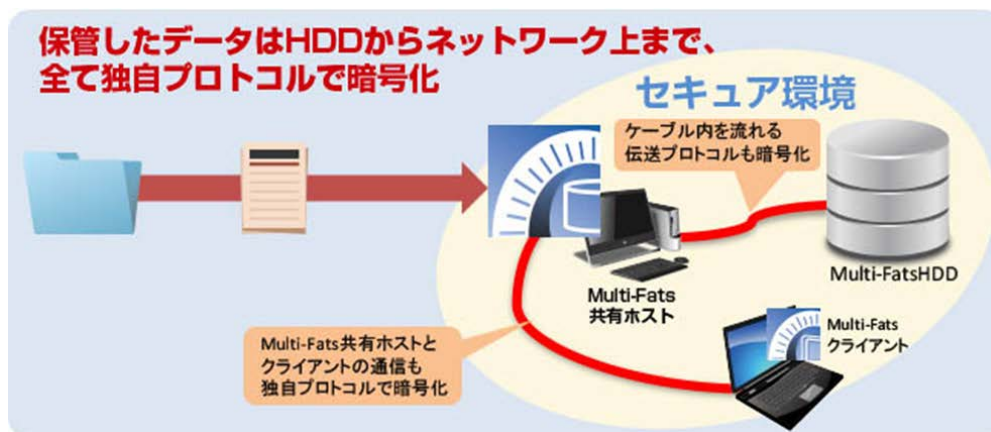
保管したデータはHDDからネットワーク上まで、
全て独自プロトコルで暗号化

セキュア環境

ケーブル内を流れる
伝送プロトコルも暗号化

Multi-FatsHDD

Multi-Fats
共有ホスト

Multi-Fats共有ホストと
クライアントの通信も
独自プロトコルで暗号化

Multi-Fats
クライアント